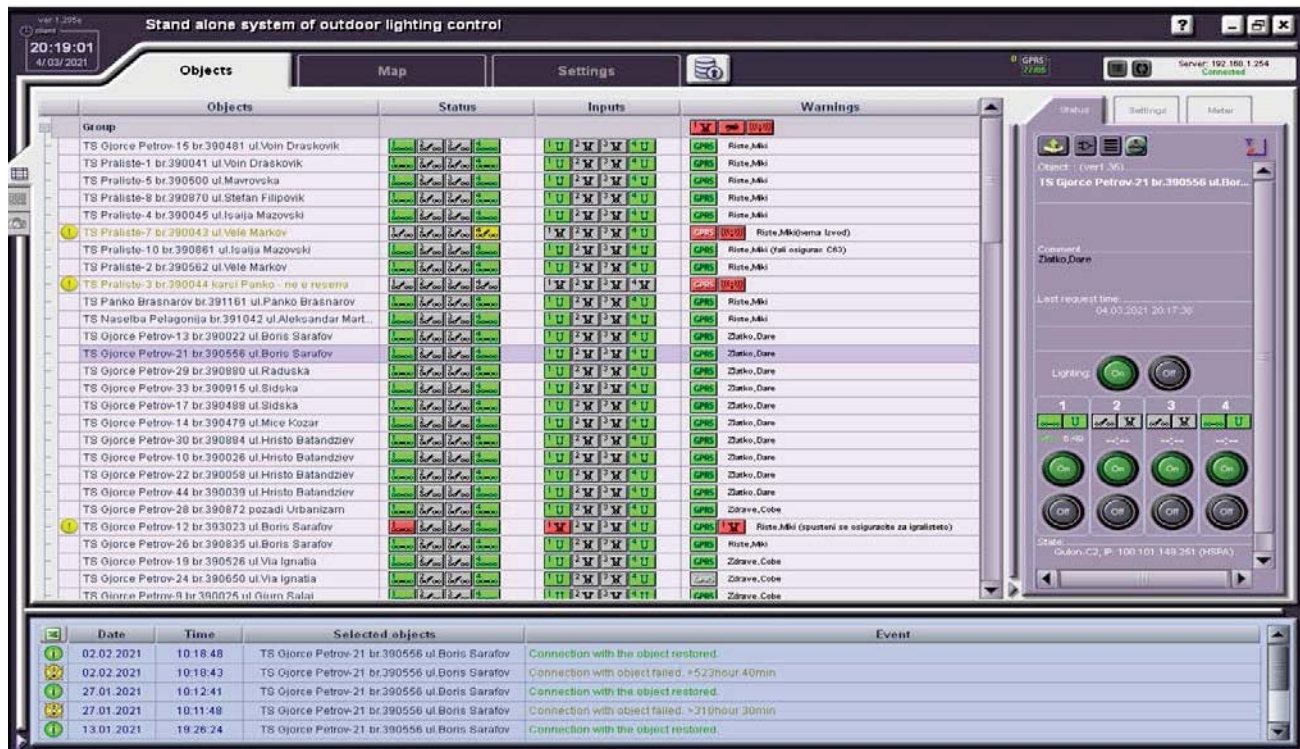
ver 1.295e
client
20:19:01
4/03/2021

Stand alone system of outdoor lighting control

Objects | Map | Settings

GPRS
Server: 192.168.1.254
Connected

| | Objects | Status | Inputs | Warnings |
|---|---|---|---|---|
| | Group | | | |
| | TS Gjorce Petrov-15 br.390481 ul.Voin Draskovik | | 1U 2X 3X 4U | GPRS Riste,Miki |
| | TS Praliste-1 br.390041 ul.Voin Draskovik | | 1U 2X 3X 4U | GPRS Riste,Miki |
| | TS Praliste-5 br.390500 ul.Mavrovska | | 1U 2X 3X 4U | GPRS Riste,Miki |
| | TS Praliste-8 br.390870 ul.Stefan Filipovik | | 1U 2X 3X 4U | GPRS Riste,Miki |
| | TS Praliste-4 br.390045 ul.Isaija Mazovski | | 1U 2X 3X 4U | GPRS Riste,Miki |
| ! | TS Praliste-7 br.390043 ul.Vele Markov | | 1X 2X 3X 4U | GPRS Riste,Miki(nema Izvod) |
| | TS Praliste-10 br.390861 ul.Isaija Mazovski | | 1U 2X 3X 4U | GPRS Riste,Miki (fali osigurac C63) |
| | TS Praliste-2 br.390562 ul.Vele Markov | | 1U 2X 3X 4U | GPRS Riste,Miki |
| ! | TS Praliste-3 br.390044 karsi Panko - ne e resena | | 1X 2X 3X 4X | GPRS |
| | TS Panko Brasnarov br.391161 ul.Panko Brasnarov | | 1U 2X 3X 4U | GPRS Riste,Miki |
| | TS Naselba Pelagonija br.391042 ul.Aleksandar Mart... | | 1U 2X 3X 4U | GPRS Riste,Miki |
| | TS Gjorce Petrov-13 br.390022 ul.Boris Sarafov | | 1U 2X 3X 4U | GPRS Zlatko,Dare |
| | TS Gjorce Petrov-21 br.390556 ul.Boris Sarafov | | 1U 2X 3X 4U | GPRS Zlatko,Dare |
| | TS Gjorce Petrov-29 br.390880 ul.Raduska | | 1U 2X 3X 4U | GPRS Zlatko,Dare |
| | TS Gjorce Petrov-33 br.390915 ul.Sidska | | 1U 2X 3X 4U | GPRS Zlatko,Dare |
| | TS Gjorce Petrov-17 br.390488 ul.Sidska | | 1U 2X 3X 4U | GPRS Zlatko,Dare |
| | TS Gjorce Petrov-14 br.390479 ul.Mice Kozar | | 1U 2X 3X 4U | GPRS Zlatko,Dare |
| | TS Gjorce Petrov-30 br.390884 ul.Hristo Batandziev | | 1U 2X 3X 4U | GPRS Zlatko,Dare |
| | TS Gjorce Petrov-10 br.390026 ul.Hristo Batandziev | | 1U 2X 3X 4U | GPRS Zlatko,Dare |
| | TS Gjorce Petrov-22 br.390058 ul.Hristo Batandziev | | 1U 2X 3X 4U | GPRS Zlatko,Dare |
| | TS Gjorce Petrov-44 br.390039 ul.Hristo Batandziev | | 1U 2X 3X 4U | GPRS Zlatko,Dare |
| | TS Gjorce Petrov-28 br.390872 pozadi Urbanizam | | 1U 2X 3X 4U | GPRS Zdrave,Cobe |
| ! | TS Gjorce Petrov-12 br.393023 ul.Boris Sarafov | | 1X 2X 3X 4U | GPRS Riste,Miki (spusteni se osiguracite za igralisteto) |
| | TS Gjorce Petrov-26 br.390835 ul.Boris Sarafov | | 1U 2X 3X 4U | GPRS Riste,Miki |
| | TS Gjorce Petrov-19 br.390526 ul.Via Ignatia | | 1U 2X 3X 4U | GPRS Zdrave,Cobe |
| | TS Gjorce Petrov-24 br.390650 ul.Via Ignatia | | 1U 2X 3X 4U | Zdrave,Cobe |
| | TS Gjorce Petrov-9 br.390025 ul.Gjuro Salaj | | 1U 2X 3X 4U | GPRS Zdrave,Cobe |

Status | Settings | Meter
Object : (ver1.36)
TS Gjorce Petrov-21 br.390556 ul.Bor...
Comment
Zlatko,Dare
Last request time
04.03.2021 20:17:30
Lighting: On Off
1 2 3 4
U X X U
On On On On
Off Off Off Off
State
Gulon-C2, IP: 100.101.149.251 (HSPA)

| | Date | Time | Selected objects | Event |
|---|---|---|---|---|
| | 02.02.2021 | 10:18:48 | TS Gjorce Petrov-21 br.390556 ul.Boris Sarafov | Connection with the object restored. |
| | 02.02.2021 | 10:18:43 | TS Gjorce Petrov-21 br.390556 ul.Boris Sarafov | Connection with object failed. >523hour 40min |
| | 27.01.2021 | 10:12:41 | TS Gjorce Petrov-21 br.390556 ul.Boris Sarafov | Connection with the object restored. |
| | 27.01.2021 | 10:11:48 | TS Gjorce Petrov-21 br.390556 ul.Boris Sarafov | Connection with object failed. >310hour 30min |
| | 13.01.2021 | 19:26:24 | TS Gjorce Petrov-21 br.390556 ul.Boris Sarafov | Connection with the object restored. |